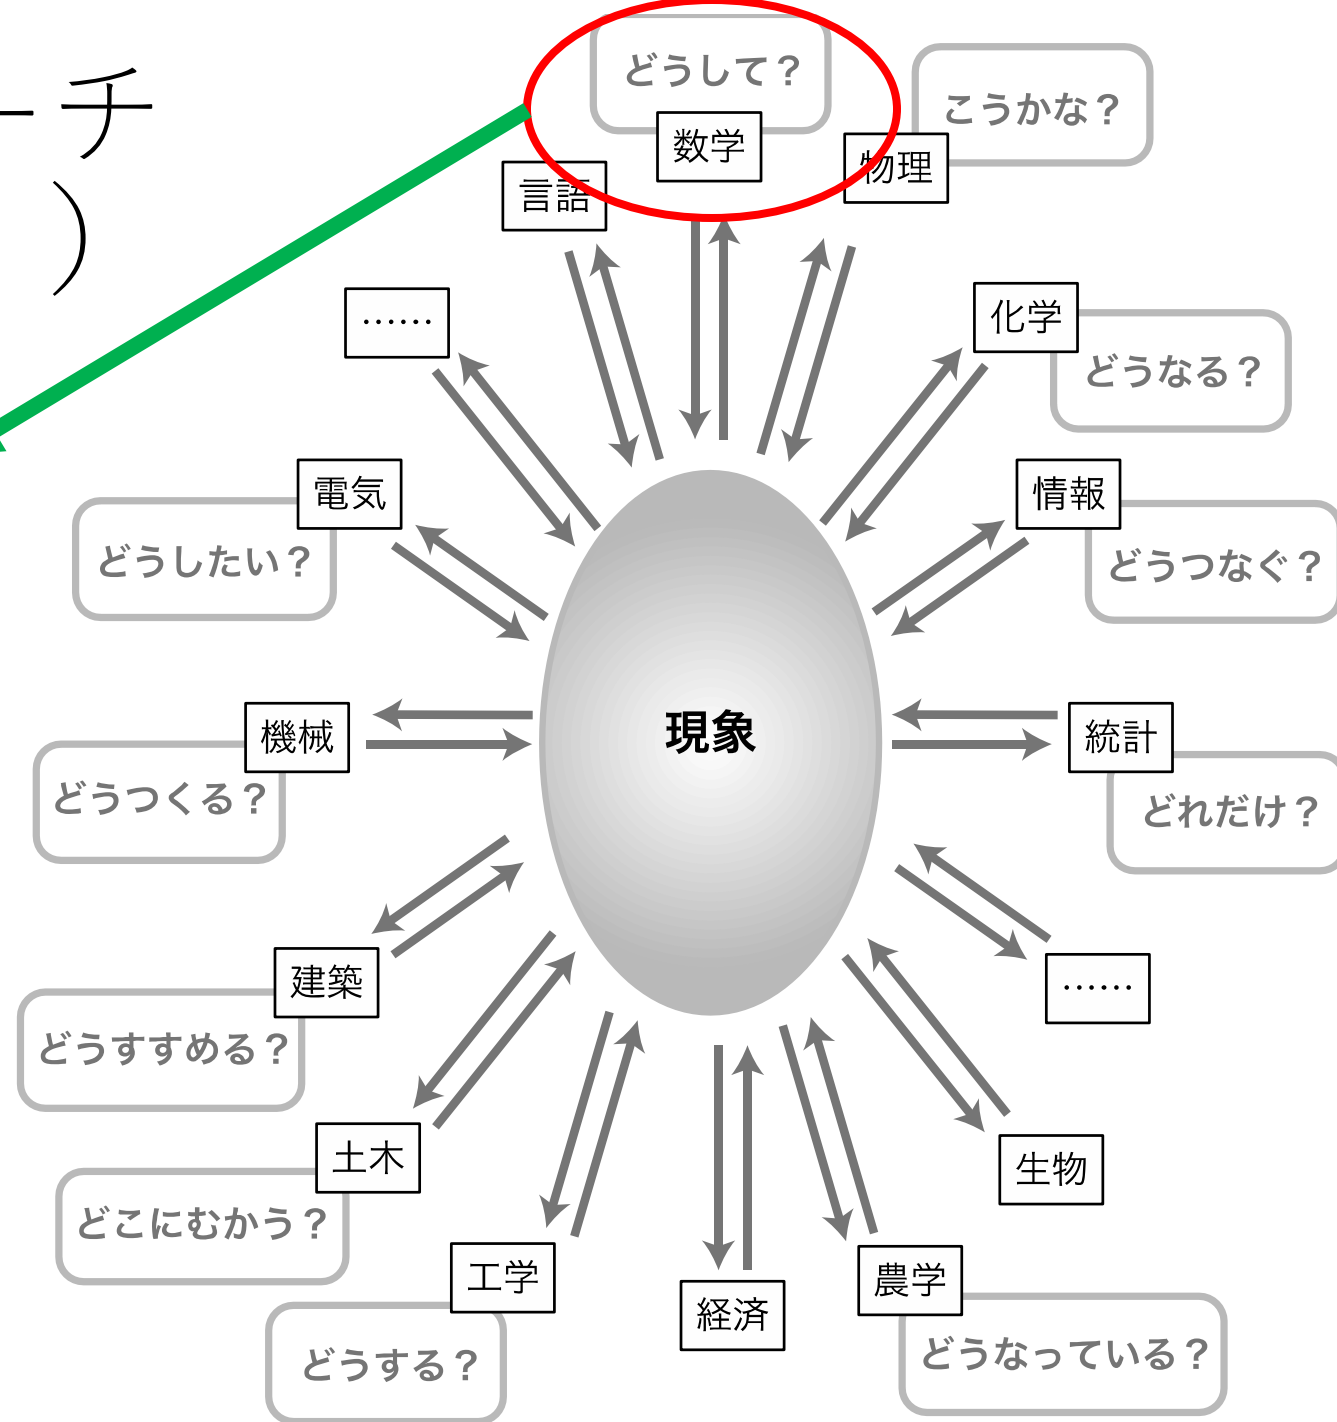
ーチ
）

どうして？
数学
こうかな？
物理
言語
……
化学
どうなる？
電気
どうしたい？
情報
どうつなぐ？
現象
機械
どうつくる？
統計
どれだけ？
……
建築
どうすすめる？
土木
どこにむかう？
生物
工学
どうする？
経済
農学
どうなっている？